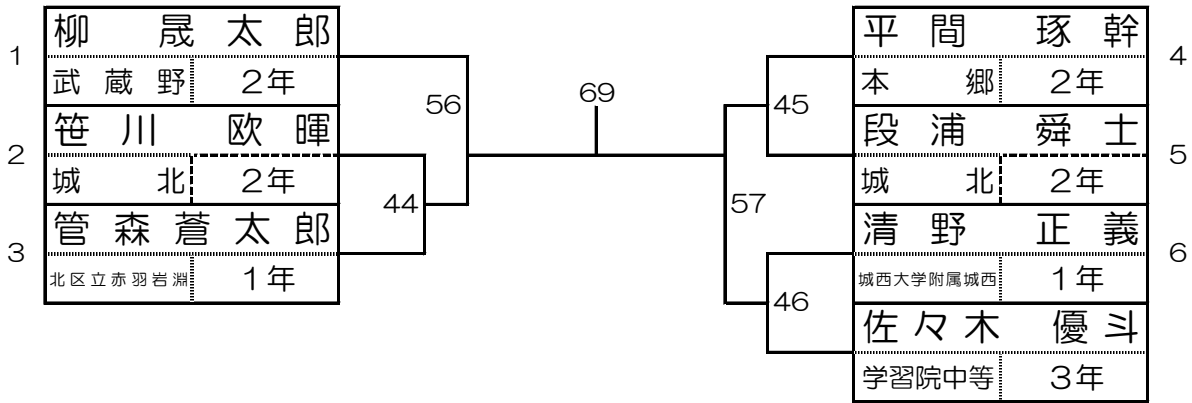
1
柳 晟太郎
武蔵野 2年

2
笹川 欧暉
城北 2年

3
管森 蒼太郎
北区立赤羽岩淵 1年

56
44
69
45
57
46

4
平間 琢幹
本郷 2年

5
段浦 舜士
城北 2年

6
清野 正義
城西大学附属城西 1年

佐々木 優斗
学習院中等 3年